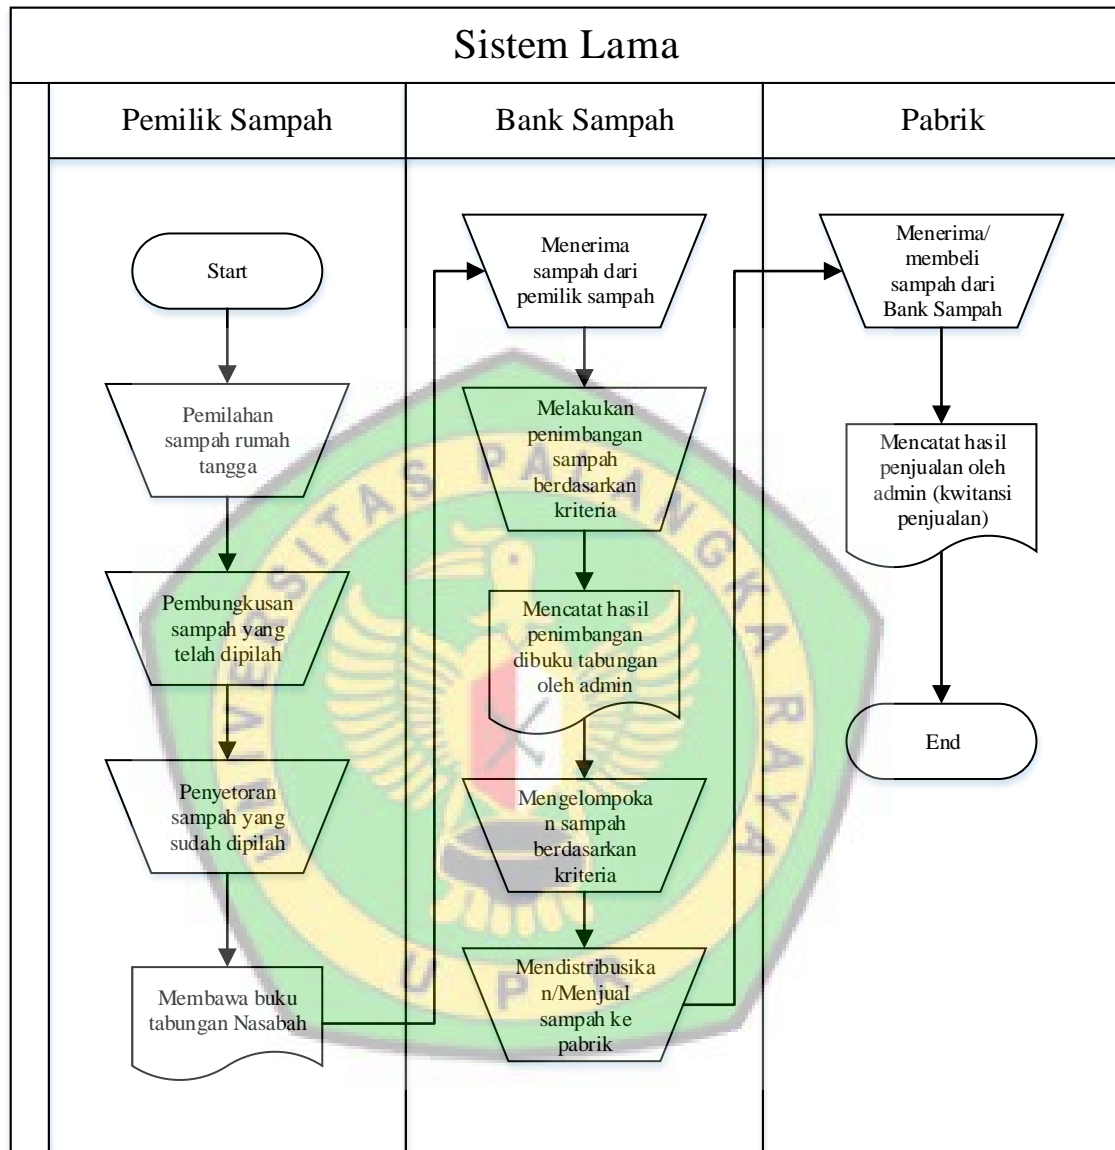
Sistem Lama

Pemilik Sampah

Bank Sampah

Pabrik

Start

Pemilahan sampah rumah tangga

Pembungkusan sampah yang telah dipilah

Penyetoran sampah yang sudah dipilah

Membawa buku tabungan Nasabah

Menerima sampah dari pemilik sampah

Melakukan penimbangan sampah berdasarkan kriteria

Mencatat hasil penimbangan dibuku tabungan oleh admin

Mengelompokan sampah berdasarkan kriteria

Mendistribusikan/Menjual sampah ke pabrik

Menerima/ membeli sampah dari Bank Sampah

Mencatat hasil penjualan oleh admin (kwitansi penjualan)

End